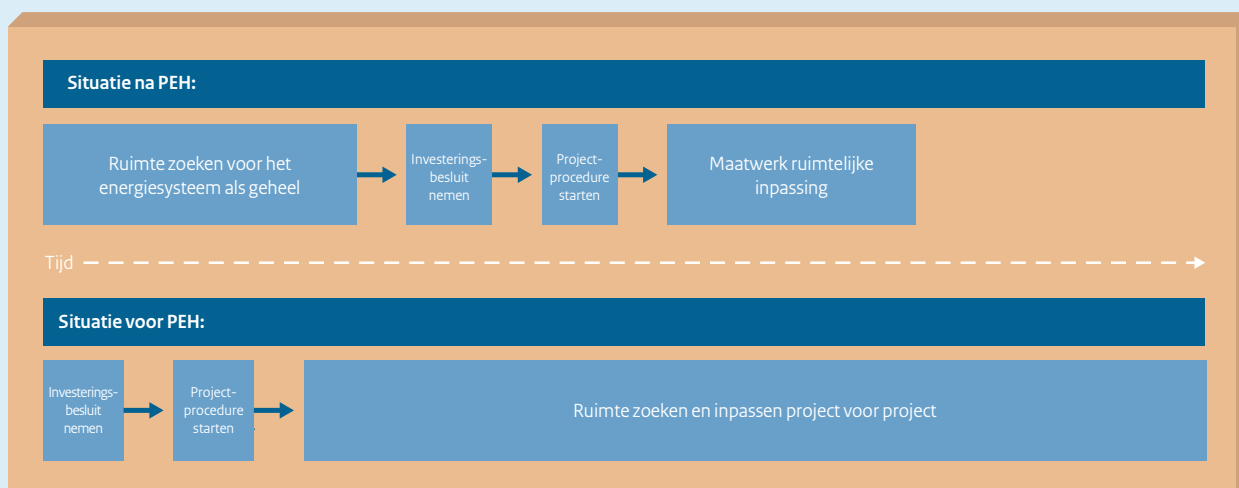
Situatie na PEH:

Ruimte zoeken voor het energiesysteem als geheel

Investeringsbesluit nemen

Projectprocedure starten

Maatwerk ruimtelijke inpassing

Tijd

Situatie voor PEH:

Investeringsbesluit nemen

Projectprocedure starten

Ruimte zoeken en inpassen project voor project